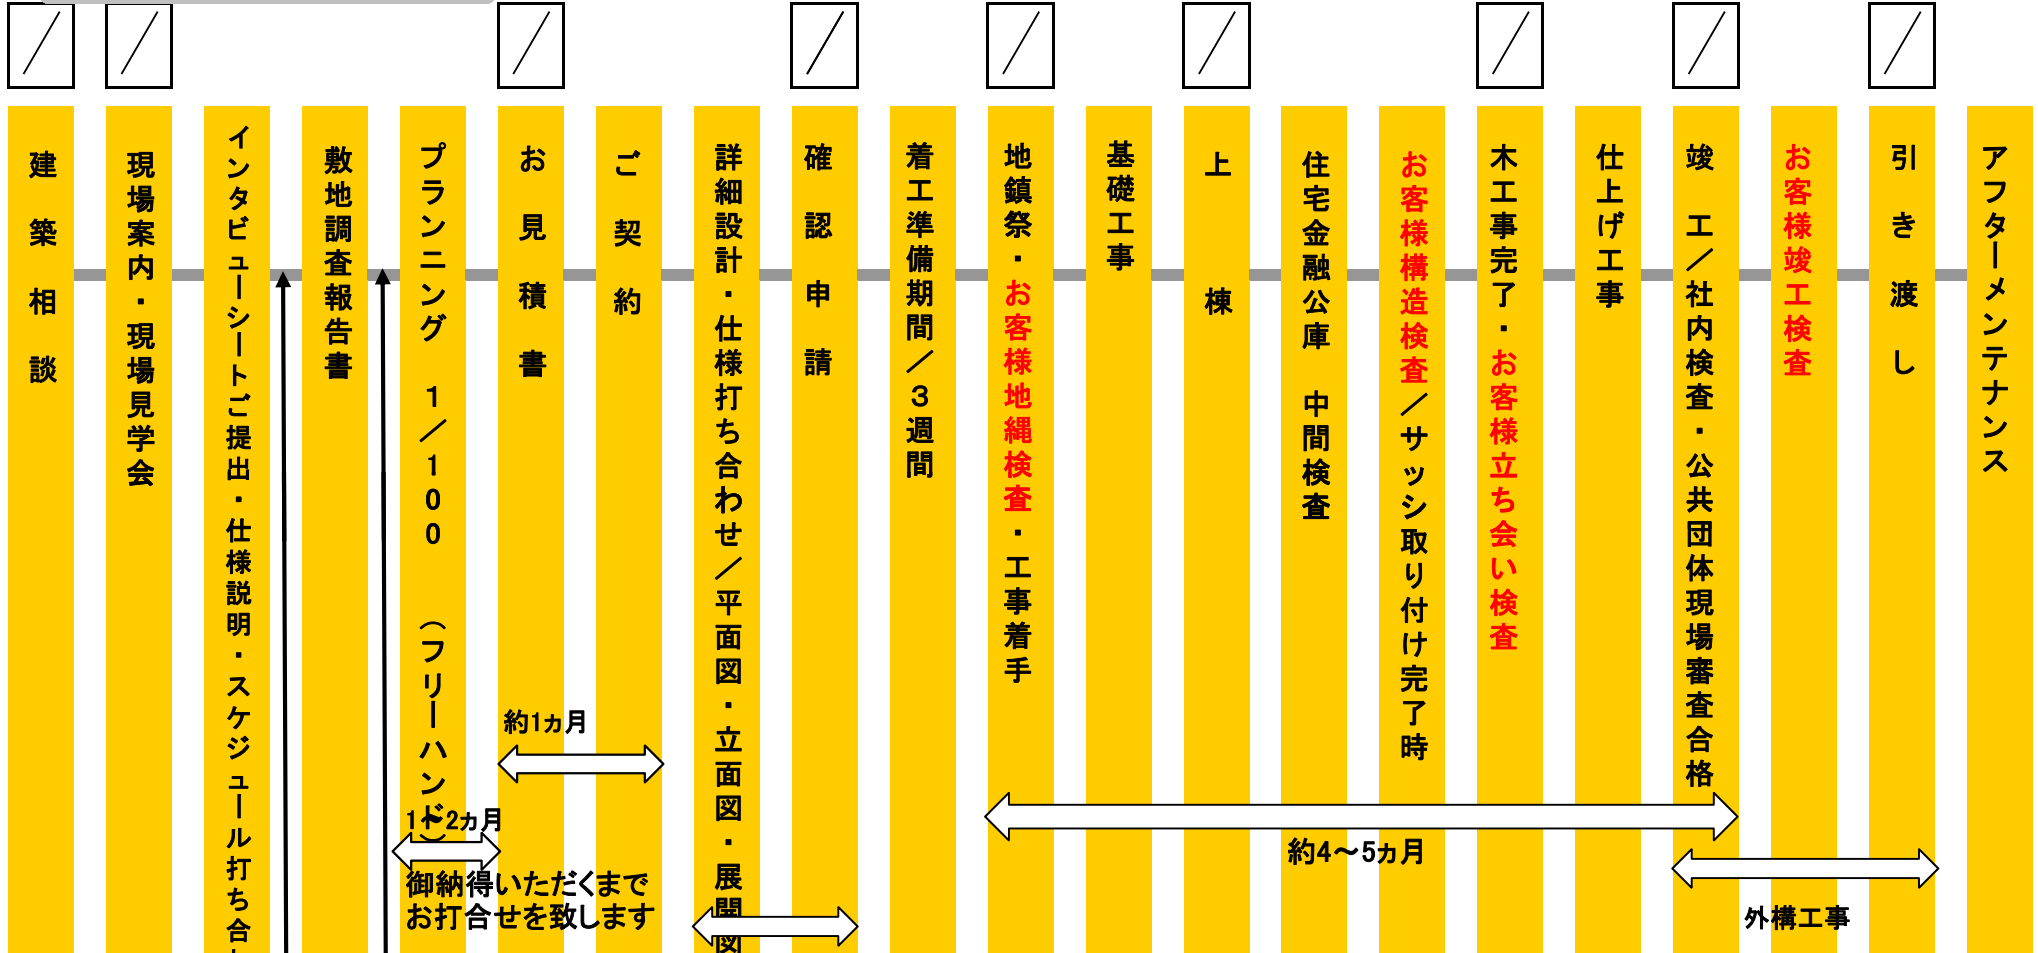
／ ／ ／ ／ ／ ／ ／ ／ ／

建築相談

現場案内・現場見学会

インタビューシートご提出・仕様説明・スケジュール打ち合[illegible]

敷地調査報告書

プランニング　1／100　（フリーハンド）

お見積書

ご契約

詳細設計・仕様打ち合わせ／平面図・立面図・展開図

確認申請

着工準備期間／3週間

地鎮祭・お客様地縄検査・工事着手

基礎工事

上棟

住宅金融公庫　中間検査

お客様構造検査／サッシ取り付け完了時

木工事完了・お客様立ち会い検査

仕上げ工事

竣工／社内検査・公共団体現場審査合格

お客様竣工検査

引き渡し

アフターメンテナンス

約1ヵ月

1～2ヵ月

御納得いただくまでお打合せを致します

約4～5ヵ月

外構工事